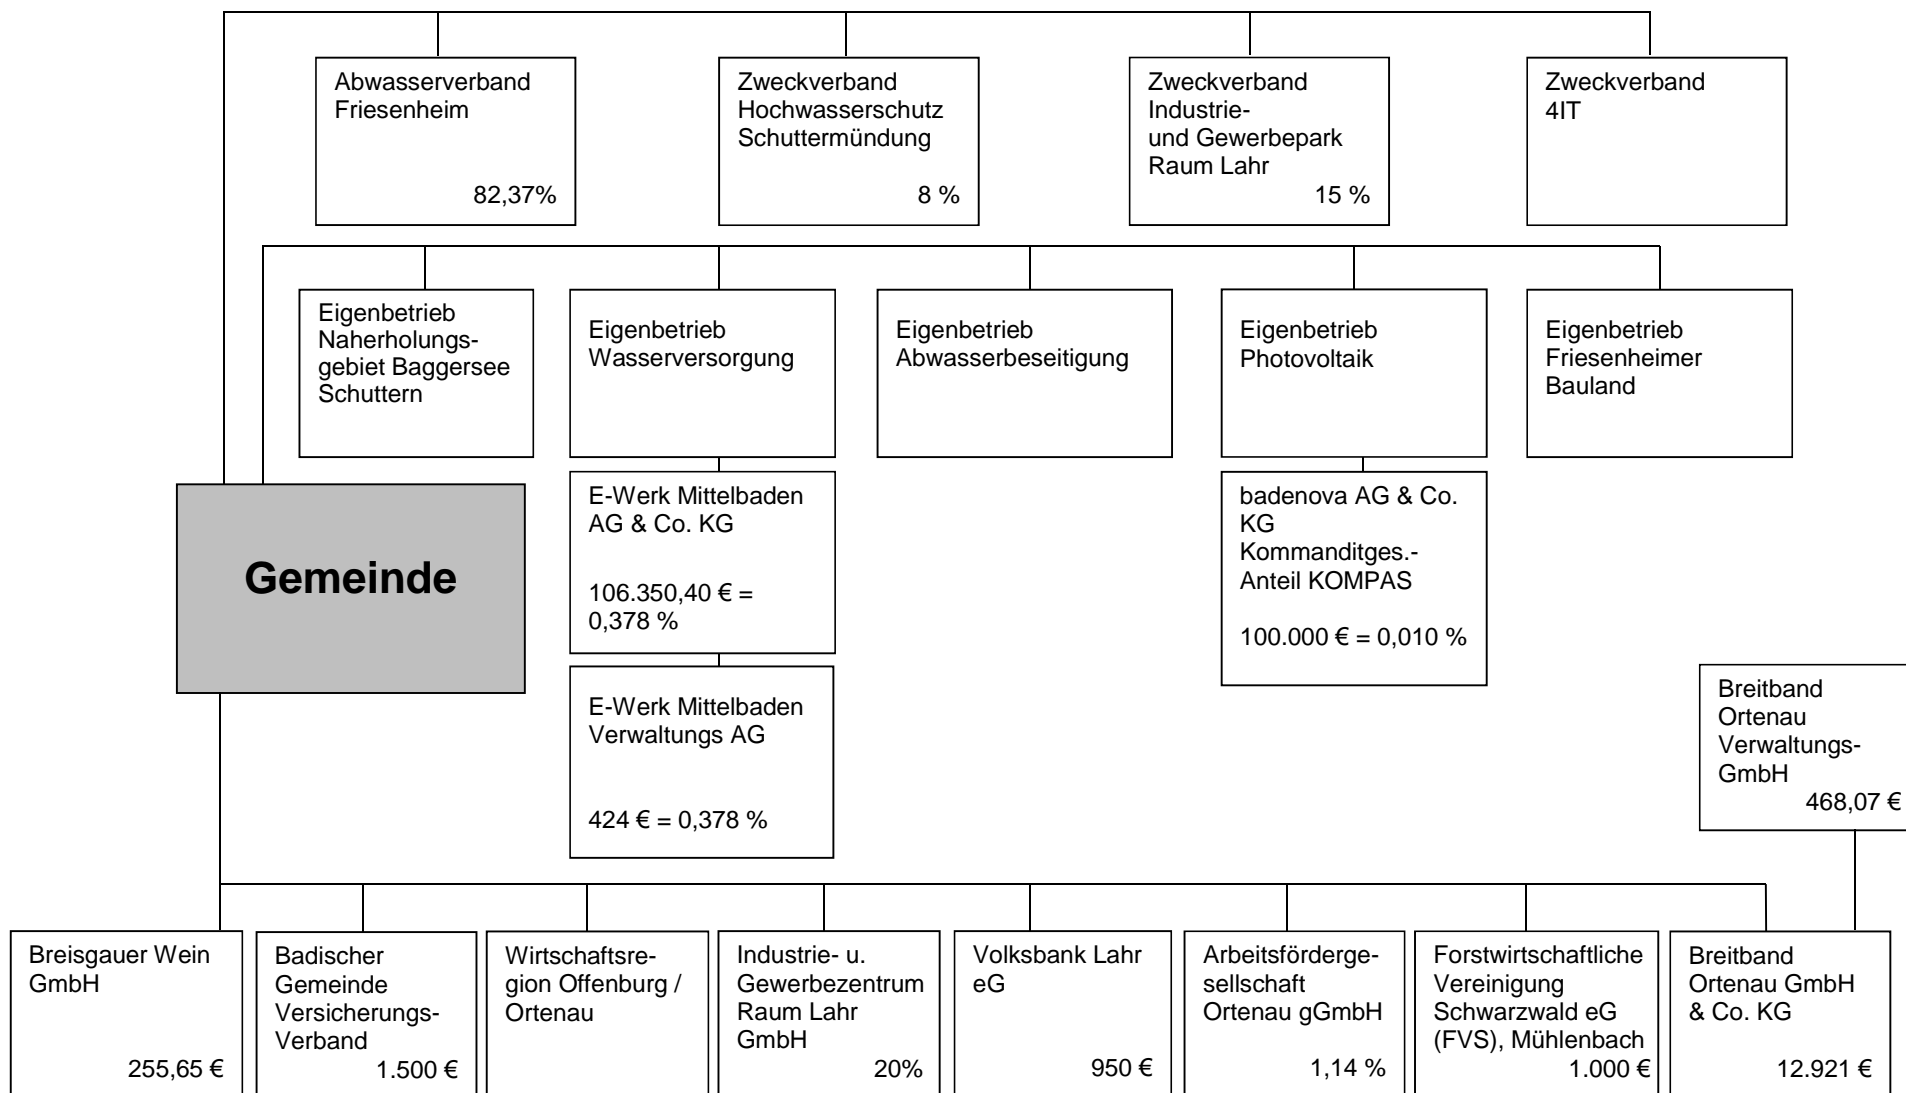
Abwasserverband Friesenheim
82,37%

Zweckverband Hochwasserschutz Schuttermündung
8 %

Zweckverband Industrie- und Gewerbepark Raum Lahr
15 %

Zweckverband 4IT

Eigenbetrieb Naherholungsgebiet Baggersee Schuttern

Eigenbetrieb Wasserversorgung

Eigenbetrieb Abwasserbeseitigung

Eigenbetrieb Photovoltaik

Eigenbetrieb Friesenheimer Bauland

Gemeinde

E-Werk Mittelbaden AG & Co. KG

106.350,40 € = 0,378 %

E-Werk Mittelbaden Verwaltungs AG

424 € = 0,378 %

badenova AG & Co. KG Kommanditges.-Anteil KOMPAS

100.000 € = 0,010 %

Breitband Ortenau Verwaltungs-GmbH
468,07 €

Breisgauer Wein GmbH
255,65 €

Badischer Gemeinde Versicherungs-Verband
1.500 €

Wirtschaftsregion Offenburg / Ortenau

Industrie- u. Gewerbezentrum Raum Lahr GmbH
20%

Volksbank Lahr eG
950 €

Arbeitsfördergesellschaft Ortenau gGmbH
1,14 %

Forstwirtschaftliche Vereinigung Schwarzwald eG (FVS), Mühlenbach
1.000 €

Breitband Ortenau GmbH & Co. KG
12.921 €